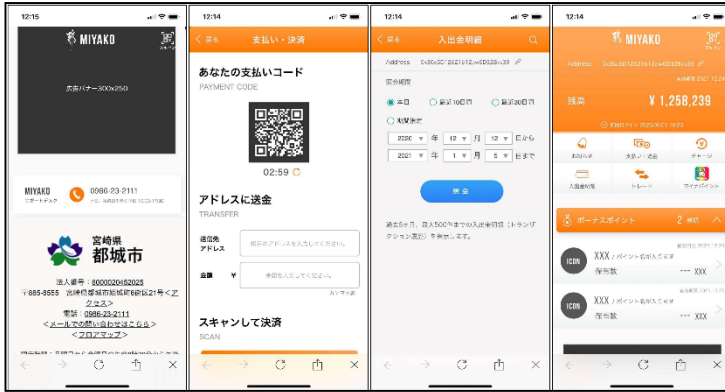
12:15

MIYAKO

広告バナー300x250

MIYAKO
サポートデスク
0986-23-2111

宮崎県
都城市

法人番号：000020452025
〒885-8555 宮崎県都城市姫城町6街区21号＜アクセス＞
電話：0986-23-2111
＜メールでのお問い合わせはこちら＞
＜フロアマップ＞

12:14
＜ 戻る 支払い・決済

あなたの支払いコード
PAYMENT CODE

02:59

アドレスに送金
TRANSFER

送信先アドレス
相手のアドレスを入力してください。

金額 ¥
金額を入力してください。

スキャンして決済
SCAN

12:14
＜ 戻る 入出金明細

Address 0x36c0021621c12c..e6D526c39

照会範囲
本日 過去10日間 過去30日間
期間指定
2020 年 12 月 12 日から
2021 年 1 月 5 日まで

照会

過去6ヶ月、最大500件までの入出金明細（トランザクション履歴）を表示します。

12:14

MIYAKO

Address 0x36c0021621c12c..e6D526c39

残高 ¥ 1,258,239

お知らせ 送金・決済 チャージ
入金お知 トレード マイナンバー

ボーナスポイント 2

ICON XXX／ポイント名が入ります
保有数 XXX

ICON XXX／ポイント名が入ります
保有数 XXX